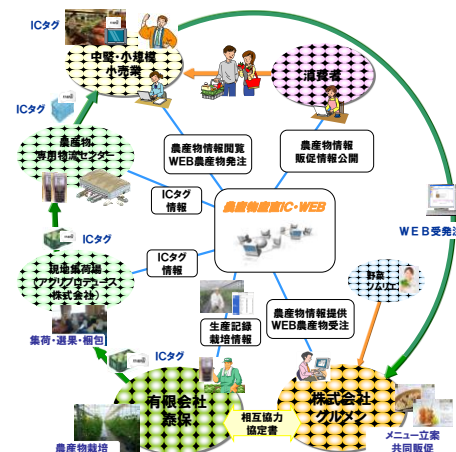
ICタグ

中堅・小規模
小売業

消費者

ICタグ

農産物
専用物流センター

農産物情報閲覧
WEB農産物発注

農産物情報
販促情報公開

ICタグ
情報

農産物流通IC・WEB

WEB受発注

ICタグ

現地集荷場
(アグリクローバース
株式会社)

ICタグ
情報

野菜
ソムリエ

集荷・選果・梱包

生産記録
栽培情報

農産物情報提供
WEB農産物受注

ICタグ

有限会社
泰保

相互協力
協定書

株式会社
グルメン

農産物栽培

メニュー立案
共同販促